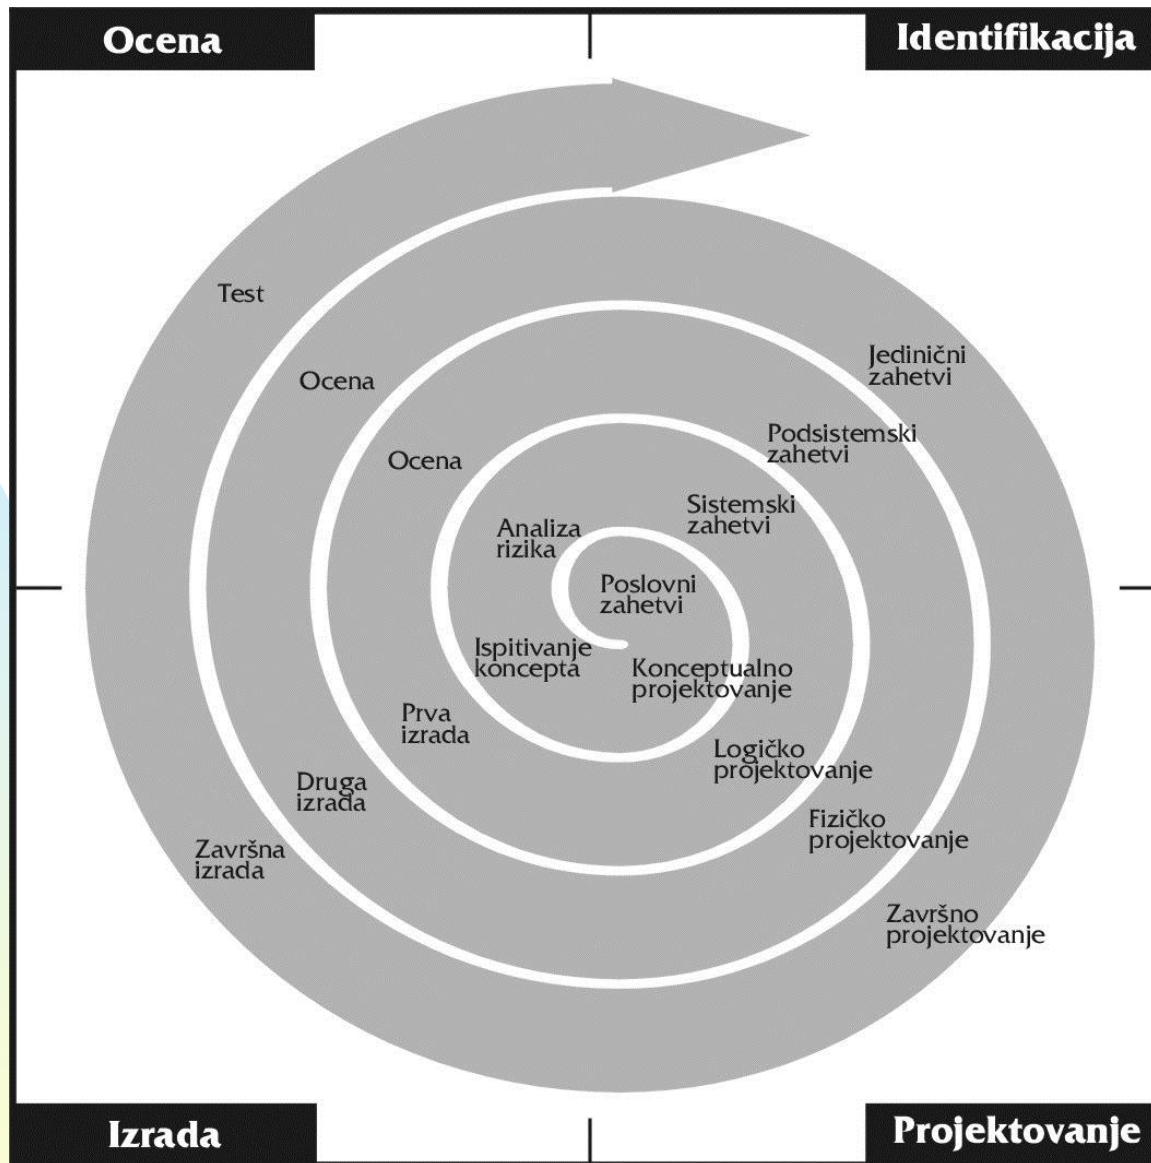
Ocena

Identifikacija

Test

Ocena

Ocena

Jedinični zahetvi

Podsistemski zahetvi

Sistemski zahetvi

Analiza rizika

Poslovni zahetvi

Ispitivanje koncepta

Konceptualno projektovanje

Prva izrada

Logičko projektovanje

Druga izrada

Fizičko projektovanje

Završna izrada

Završno projektovanje

Izrada

Projektovanje